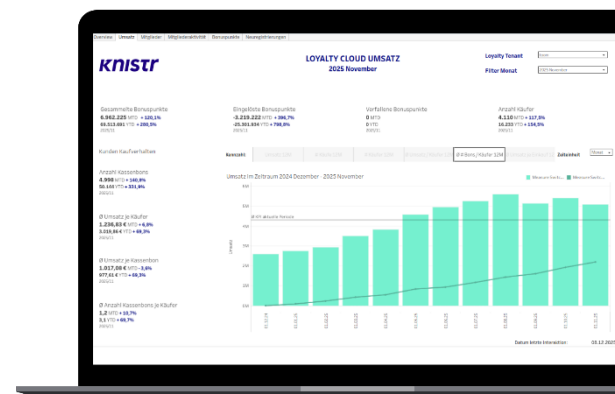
Overview | Umsatz | Mitglieder | Mitgliederaktivität | Bonuspunkte | Neuregistrierungen

knistr

LOYALTY CLOUD UMSATZ
2025 November

Loyalty Tenant
Filter Monat
2025 November

Gesammelte Bonuspunkte
6.962.225 MTD + 120,1%
86.513.081 YTD + 200,3%
2025/11

Eingelöste Bonuspunkte
-3.219.222 MTD + 396,7%
-25.351.334 YTD + 798,8%
2025/11

Verfallene Bonuspunkte
0 MTD
0 YTD
2025/11

Anzahl Käufer
4.110 MTD + 117,5%
51.234 YTD + 134,5%
2025/11

Kunden Kaufverhalten

Anzahl Kassenbons
4.998 MTD + 140,9%
56.103 YTD + 331,6%
2025/11

Ø Umsatz je Käufer
1.236,83 € MTD + 6,9%
3.316,86 € YTD + 69,3%
2025/11

Ø Umsatz je Kassenbon
1.017,08 € MTD - 3,6%
977,51 € YTD + 69,3%
2025/11

Ø Anzahl Kassenbons je Käufer
1,2 MTD + 10,7%
1,1 YTD + 69,7%
2025/11

Kennzahl | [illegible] | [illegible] | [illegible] | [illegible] | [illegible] | Ø Bons / Käufer 12M | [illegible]
Zeiteinheit | Monat

Umsatz im Zeitraum 2024 Dezember - 2025 November

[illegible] | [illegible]

Ø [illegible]

Umsatz

Datum letzte Interaktion: 03.12.2025